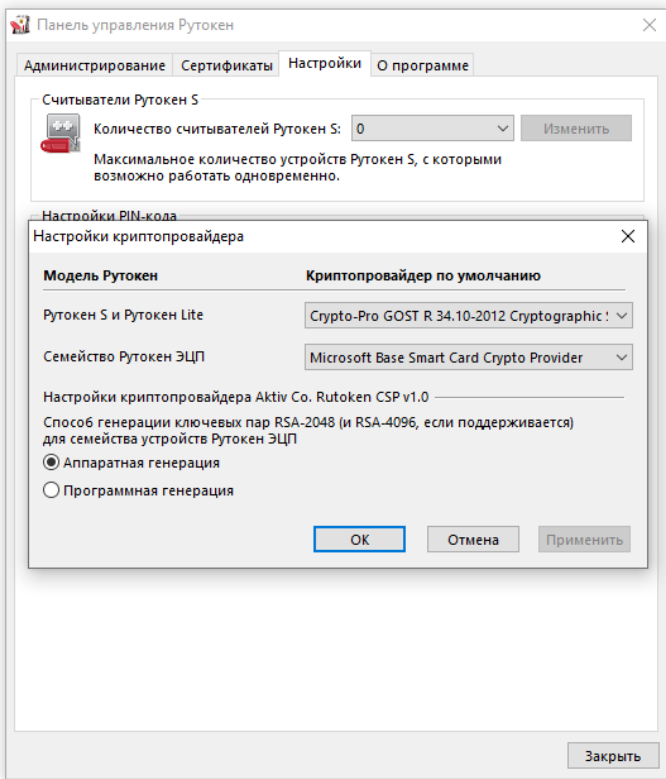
Панель управления Рутокен

Администрирование | Сертификаты | Настройки | О программе

Считыватели Рутокен S

Количество считывателей Рутокен S: 0 Изменить

Максимальное количество устройств Рутокен S, с которыми возможно работать одновременно.

Настройки PIN-кода

Настройки криптопровайдера

| Модель Рутокен | Криптопровайдер по умолчанию |
|---|---|
| Рутокен S и Рутокен Lite | Crypto-Pro GOST R 34.10-2012 Cryptographic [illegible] |
| Семейство Рутокен ЭЦП | Microsoft Base Smart Card Crypto Provider |

Настройки криптопровайдера Aktiv Co. Rutoken CSP v1.0

Способ генерации ключевых пар RSA-2048 (и RSA-4096, если поддерживается) для семейства устройств Рутокен ЭЦП

Аппаратная генерация

Программная генерация

OK Отмена Применить

Закрыть